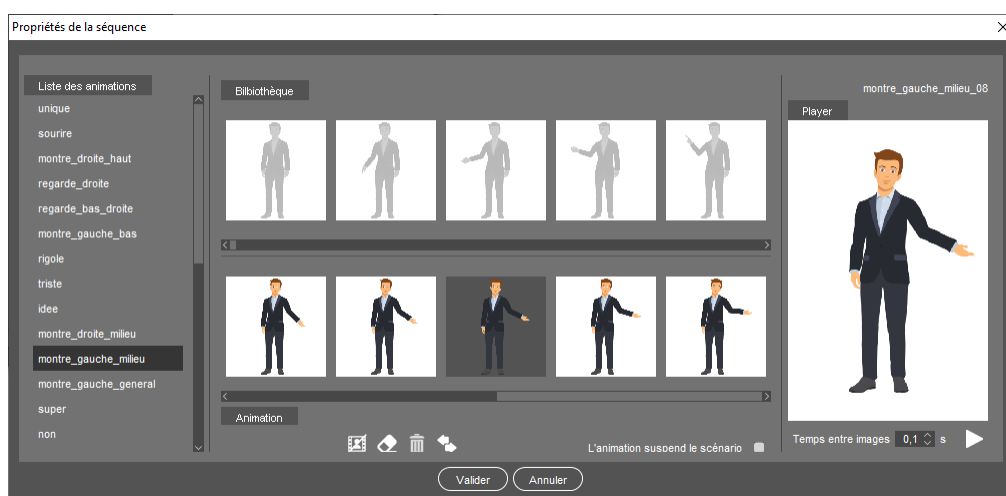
Propriétés de la séquence

Liste des animations
unique
sourire
montre_droite_haut
regarde_droite
regarde_bas_droite
montre_gauche_bas
rigole
triste
idee
montre_droite_milieu
montre_gauche_milieu
montre_gauche_general
super
non

Bilbiothèque

Animation

L'animation suspend le scénario

montre_gauche_milieu_08
Player

Temps entre images 0,1 s

Valider
Annuler